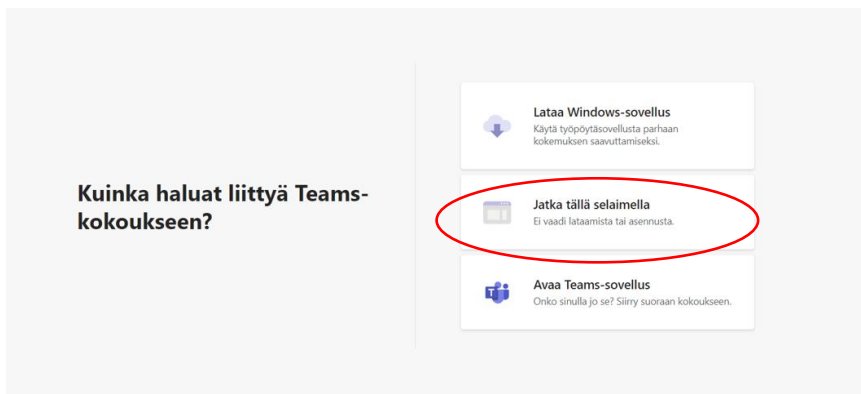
Kuinka haluat liittyä Teams-kokoukseen?

Lataa Windows-sovellus
Käytä työpöytäsovellusta parhaan kokemuksen saavuttamiseksi.

Jatka tällä selaimella
Ei vaadi lataamista tai asennusta.

Avaa Teams-sovellus
Onko sinulla jo se? Siirry suoraan kokoukseen.